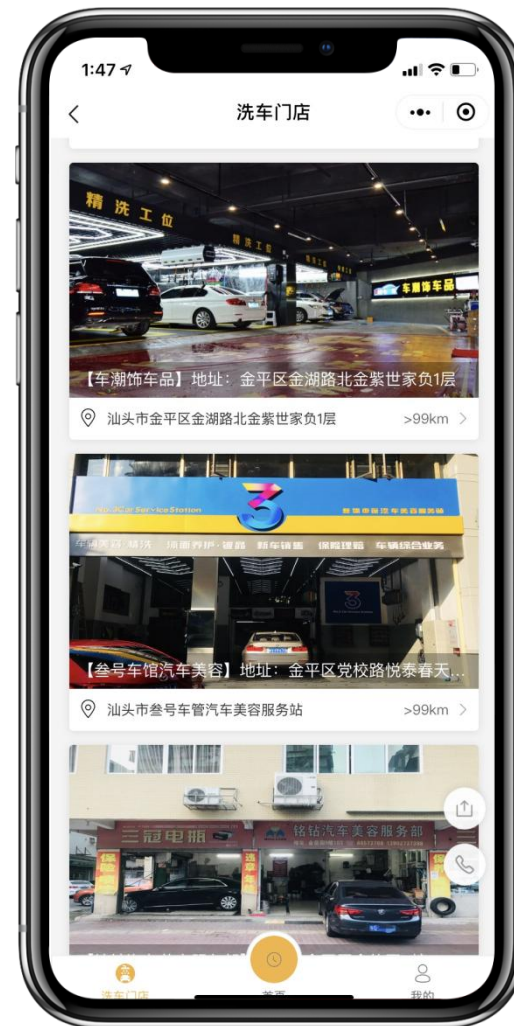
1:47

洗车门店

精洗工位

精洗工位

车潮饰车品

【车潮饰车品】地址：金平区金湖路北金紫世家负1层

汕头市金平区金湖路北金紫世家负1层

>99km

No.3Car Service Station

3

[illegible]

车辆美容·精洗　漆面养护·镀晶　新车销售　保险理赔　车辆综合业务

【叁号车馆汽车美容】地址：金平区党校路悦泰春天...

汕头市叁号车管汽车美容服务站

>99km

三冠电脑

铭钻汽车美容服务部

洗车门店

首页

我的